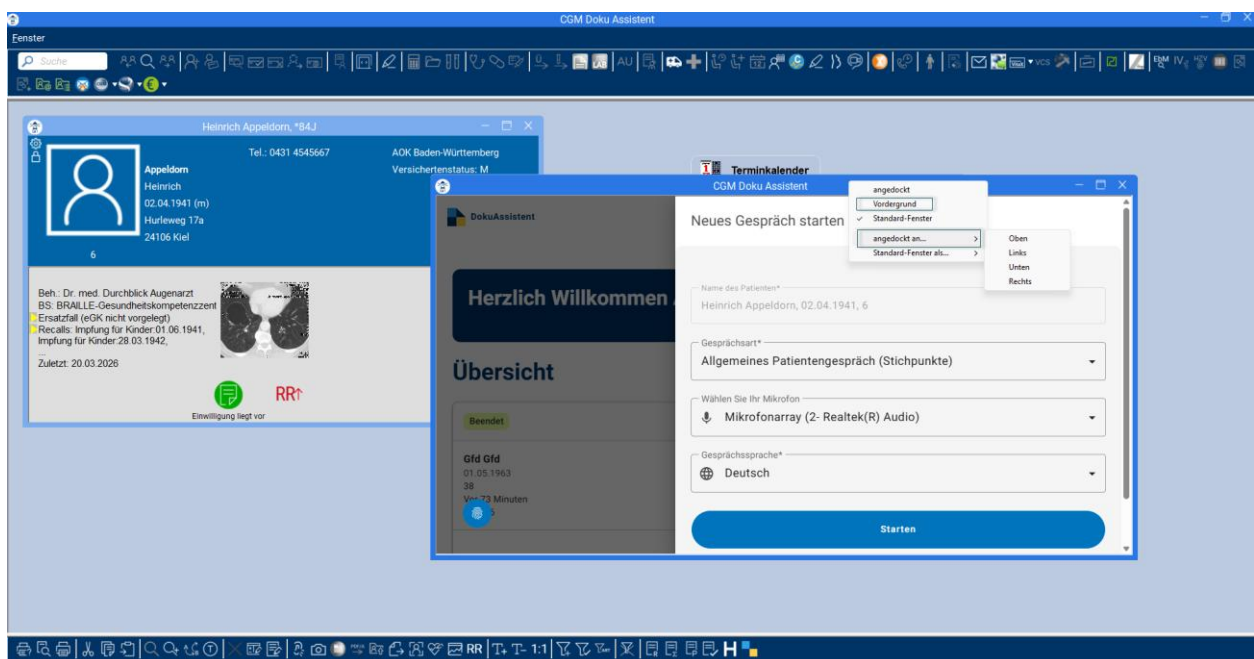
CGM Doku Assistent
Fenster
Suche
AU
IV
VCS
Heinrich Appeldorn, *84J
Tel.: 0431 4545667
AOK Baden-Württemberg
Versichertenstatus: M
Appeldorn
Heinrich
02.04.1941 (m)
Hurleweg 17a
24106 Kiel
6
Beh.: Dr. med. Durchblick Augenarzt
BS: BRAILLE-Gesundheitskompetenzzent
Ersatzfall (eGK nicht vorgelegt)
Recalls: Impfung für Kinder:01.06.1941, Impfung für Kinder:28.03.1942,
...
Zuletzt: 20.03.2026
RR↑
Einwilligung liegt vor
Terminkalender
CGM Doku Assistent
DokuAssistent
Herzlich Willkommen
Übersicht
Beendet
Gfd Gfd
01.05.1963
38
Vor 73 Minuten
Neues Gespräch starten
Name des Patienten*
Heinrich Appeldorn, 02.04.1941, 6
Gesprächsart*
Allgemeines Patientengespräch (Stichpunkte)
Wählen Sie Ihr Mikrofon
Mikrofonarray (2- Realtek(R) Audio)
Gesprächssprache*
Deutsch
Starten
angedockt
Vordergrund
✓ Standard-Fenster
angedockt an...
Standard-Fenster als...
Oben
Links
Unten
Rechts
RR
1:1
H